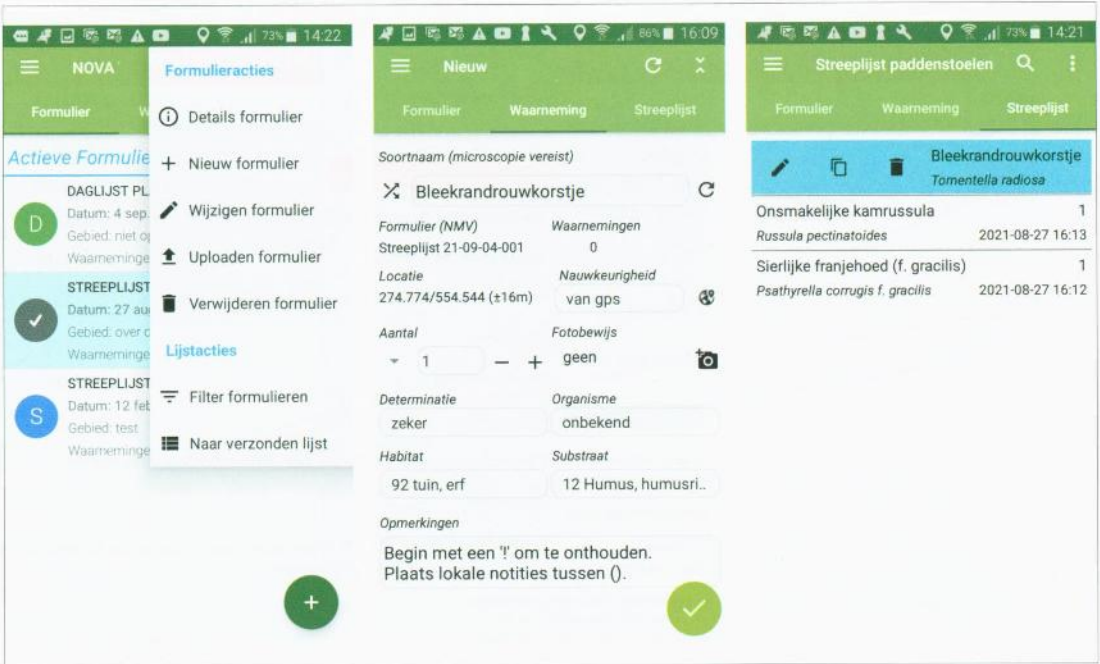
73% 14:22

NOVA

Formulier

Actieve Formulie

D DAGLIJST PL
Datum: 4 sep.
Gebied: niet op
Waarneminge

STREEPLIJST
Datum: 27 au
Gebied: over c
Waarneminge

S STREEPLIJST
Datum: 12 feb
Gebied: test
Waarneminge

Formulieracties

Details formulier

Nieuw formulier

Wijzigen formulier

Uploaden formulier

Verwijderen formulier

Lijstacties

Filter formulieren

Naar verzonden lijst

+

86% 16:09

Nieuw

Formulier | Waarneming | Streeplijst

Soortnaam (microscopie vereist)

Bleekrandrouwkorstje

Formulier (NMV)
Streeplijst 21-09-04-001

Waarnemingen
0

Locatie
274.774/554.544 (±16m)

Nauwkeurigheid
van gps

Aantal
1 — +

Fotobewijs
geen

Determinatie
zeker

Organisme
onbekend

Habitat
92 tuin, erf

Substraat
12 Humus, humusri..

Opmerkingen

Begin met een '!' om te onthouden. Plaats lokale notities tussen ().

73% 14:21

Streeplijst paddenstoelen

Formulier | Waarneming | Streeplijst

Bleekrandrouwkorstje
Tomentella radiosa

Onsmakelijke kamrussula 1
Russula pectinatoides 2021-08-27 16:13

Sierlijke franjehoed (f. gracilis) 1
Psathyrella corrugis f. gracilis 2021-08-27 16:12